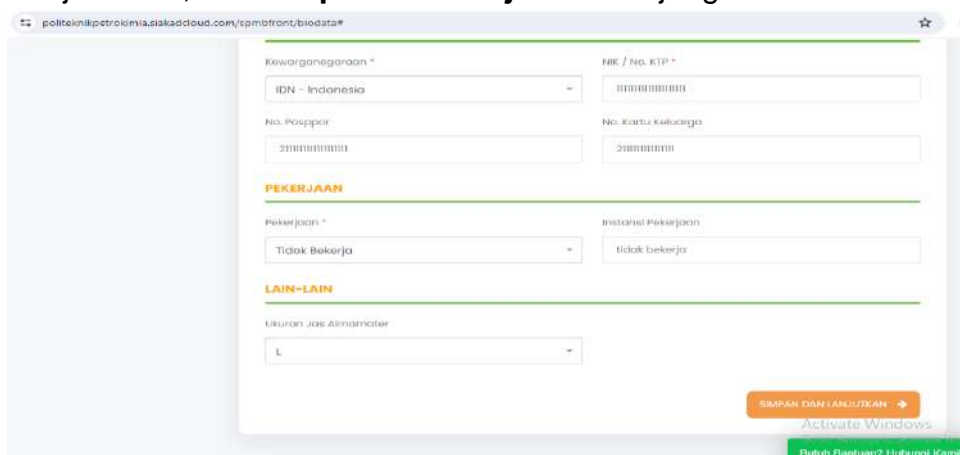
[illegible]

politeknikpetrokimia.siakadcloud.com/spmbfront/biodata#

Kewarganegaraan *

IDN - Indonesia

NIK / No. KTP *

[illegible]

No. Paspor

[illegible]

No. Kartu Keluarga

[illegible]

PEKERJAAN

Pekerjaan *

Tidak Bekerja

Instansi Pekerjaan

tidak bekerja

LAIN-LAIN

Ukuran Jas Almamater

L

SIMPAN DAN LANJUTKAN

Activate Windows

Butuh Bantuan? Hubungi Kami